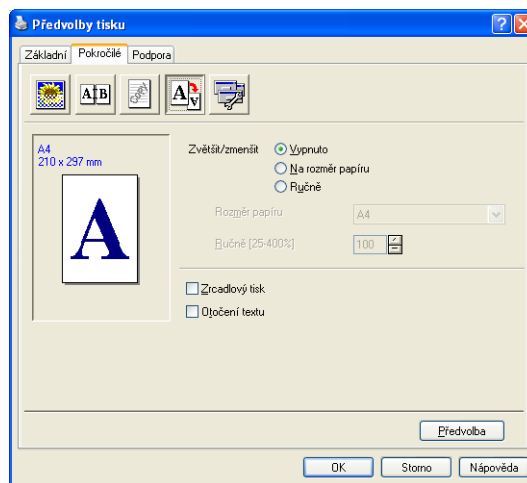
Předvolby tisku

Základní | Pokročilé | Podpora

A|B

Copy

A4
210 x 297 mm

A

Zvětšit/zmenšit
Vypnuto
Na rozměr papíru
Ručně

Rozměr papíru
A4

Ručně [25-400%]
100

Zrcadlový tisk
Otočení textu

Předvolba

OK
Storno
Nápověda